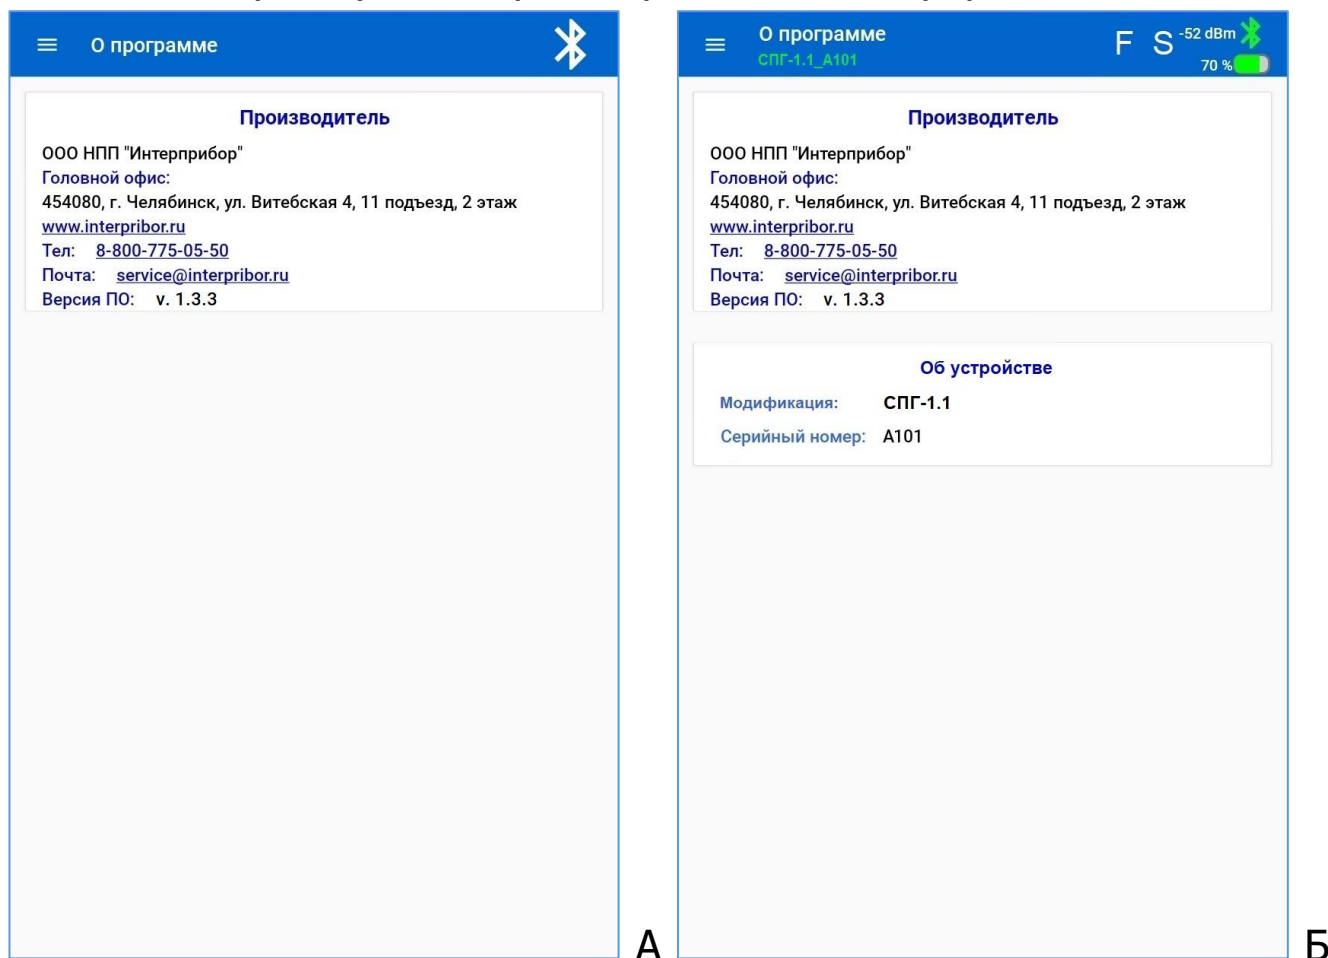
О программе

Производитель

ООО НПП "Интерприбор"
Головной офис:
454080, г. Челябинск, ул. Витебская 4, 11 подъезд, 2 этаж
www.interpribor.ru
Тел: 8-800-775-05-50
Почта: service@interpribor.ru
Версия ПО: v. 1.3.3

А

О программе
СПГ-1.1_А101
F S -52 dBm
70 %

Производитель

ООО НПП "Интерприбор"
Головной офис:
454080, г. Челябинск, ул. Витебская 4, 11 подъезд, 2 этаж
www.interpribor.ru
Тел: 8-800-775-05-50
Почта: service@interpribor.ru
Версия ПО: v. 1.3.3

Об устройстве

Модификация: СПГ-1.1
Серийный номер: А101

Б